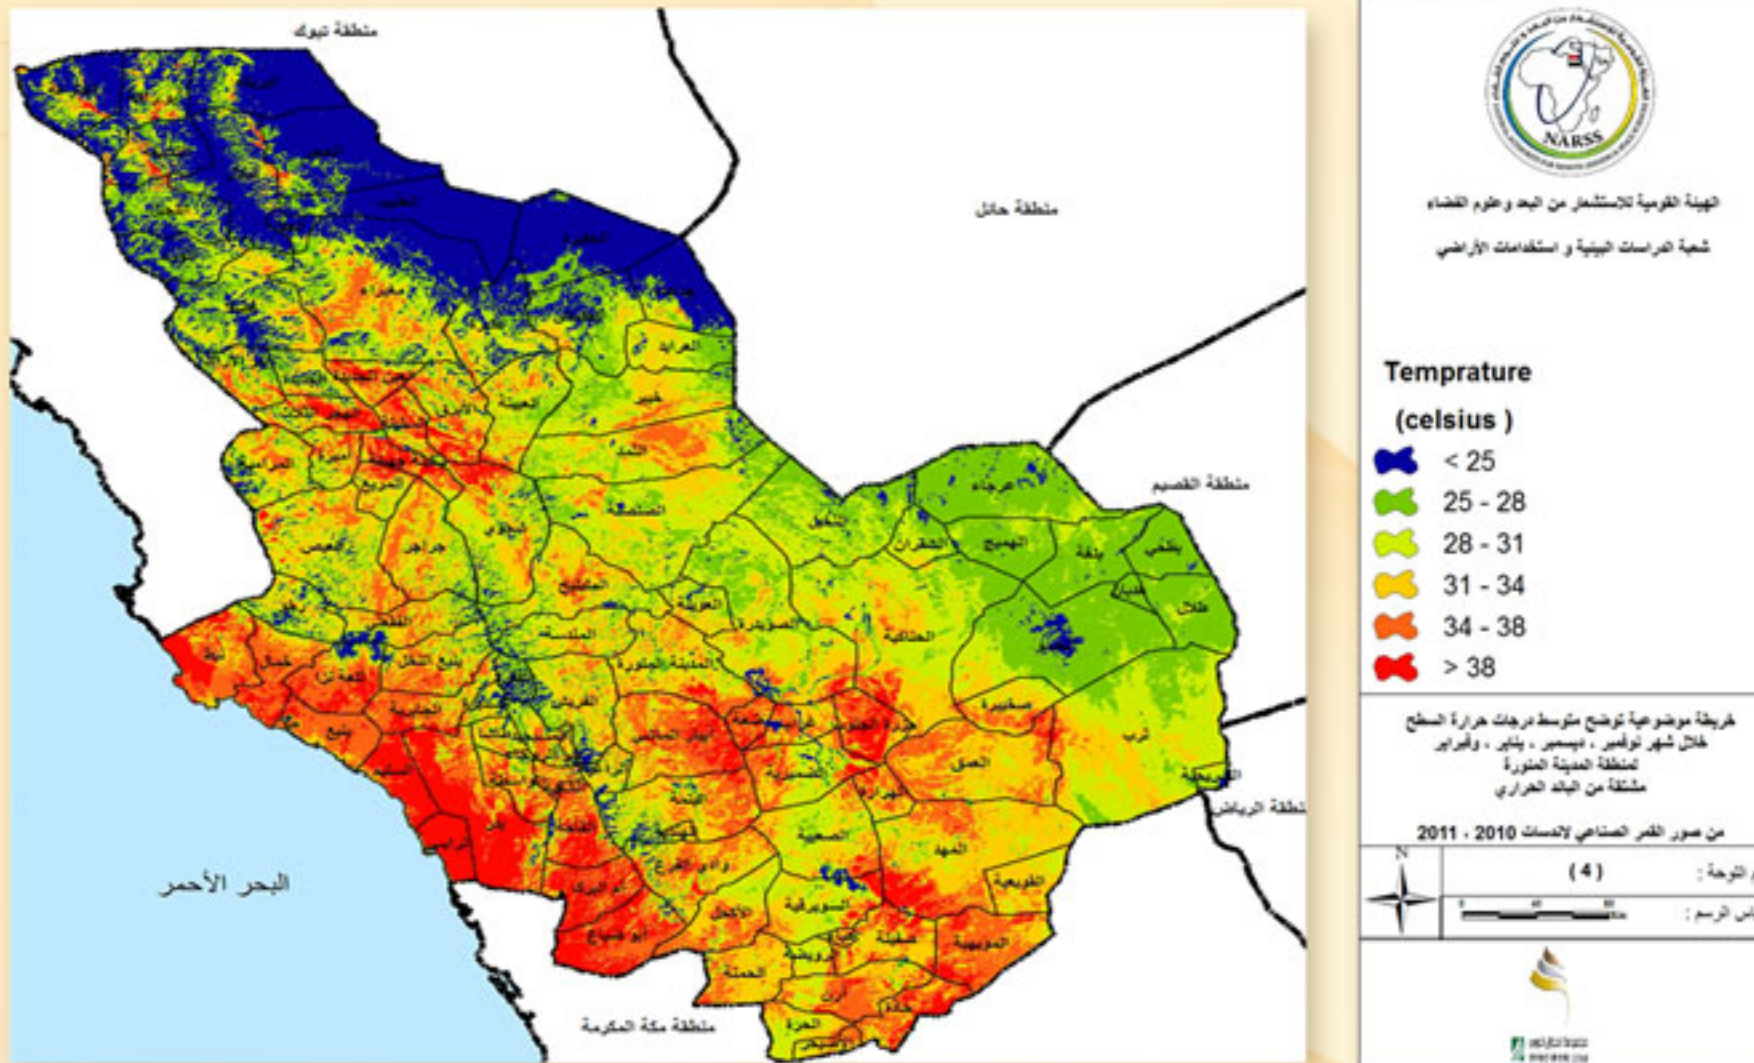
منطقة تبوك

منطقة حائل

منطقة القصيم

منطقة الرياض

منطقة مكة المكرمة

البحر الأحمر

NARSS

الهيئة القومية للاستشعار من البعد وعلوم الفضاء

شعبة الدراسات البيئية و استخدامات الأراضي

Temprature

(celsius )

< 25

25 - 28

28 - 31

31 - 34

34 - 38

> 38

خريطة موضوعية توضح متوسط درجات حرارة السطح خلال شهر نوفمبر ، ديسمبر ، يناير ، وفبراير لمنطقة المدينة المنورة مشتقة من الباند الحراري

من صور القمر الصناعي لاندسات 2010 ، 2011

N

رقم اللوحة : ( 4 )

مقياس الرسم :